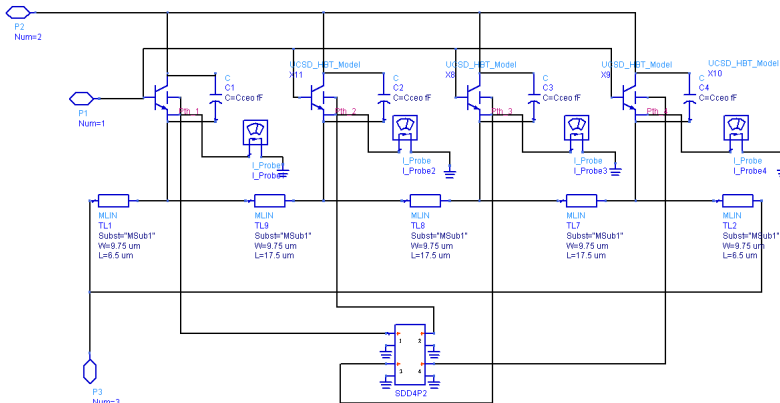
P2
Num=2

UCSD_HBT_Model
X11
UCSD_HBT_Model
X8
UCSD_HBT_Model
X9
UCSD_HBT_Model
X10

C
C1
C=Cceo fF
C
C2
C=Cceo fF
C
C3
C=Cceo fF
C
C4
C=Cceo fF

P1
Num=1

Pth_1
Pth_2
Pth_3
Pth_4

I_Probe
I_Probe1
I_Probe
I_Probe2
I_Probe
I_Probe3
I_Probe
I_Probe4

MLIN
TL1
Subst="MSub1"
W=9.75 um
L=6.5 um

MLIN
TL9
Subst="MSub1"
W=9.75 um
L=17.5 um

MLIN
TL8
Subst="MSub1"
W=9.75 um
L=17.5 um

MLIN
TL7
Subst="MSub1"
W=9.75 um
L=17.5 um

MLIN
TL2
Subst="MSub1"
W=9.75 um
L=6.5 um

1
2
3
4
SDD4P2

P3
Num=3